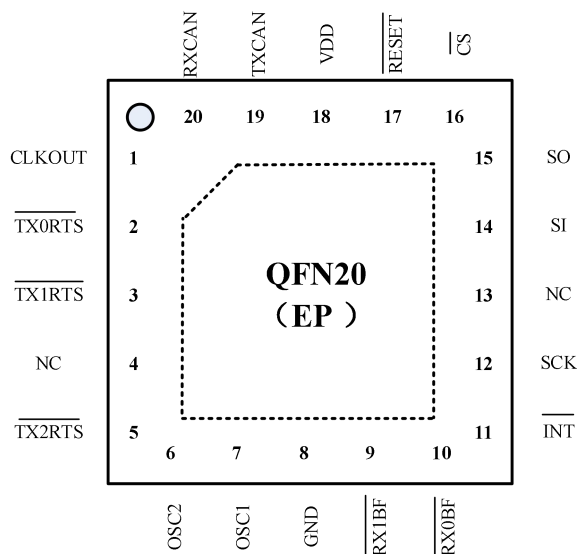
RXCAN
TXCAN
VDD
$\overline{RESET}$
$\overline{CS}$

20
19
18
17
16

CLKOUT 1
$\overline{TX0RTS}$ 2
$\overline{TX1RTS}$ 3
NC 4
$\overline{TX2RTS}$ 5

QFN20
（EP ）

15 SO
14 SI
13 NC
12 SCK
11 $\overline{INT}$

6
7
8
9
10

OSC2
OSC1
GND
$\overline{RX1BF}$
$\overline{RX0BF}$